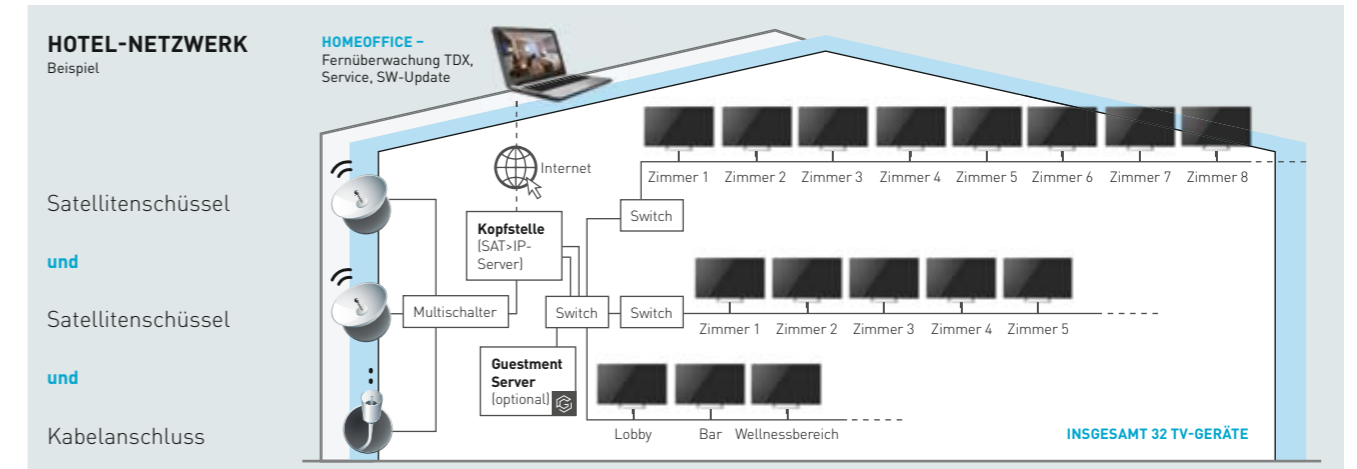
HOTEL-NETZWERK
Beispiel

HOMEOFFICE –
Fernüberwachung TDX, Service, SW-Update

Internet

Kopfstelle
(SAT>IP-Server)

Switch

Zimmer 1 Zimmer 2 Zimmer 3 Zimmer 4 Zimmer 5 Zimmer 6 Zimmer 7 Zimmer 8

Multischalter

Switch

Switch

Zimmer 1 Zimmer 2 Zimmer 3 Zimmer 4 Zimmer 5

Guestment Server
(optional)

Lobby Bar Wellnessbereich

INSGESAMT 32 TV-GERÄTE

Satellitenschüssel

und

Satellitenschüssel

und

Kabelanschluss